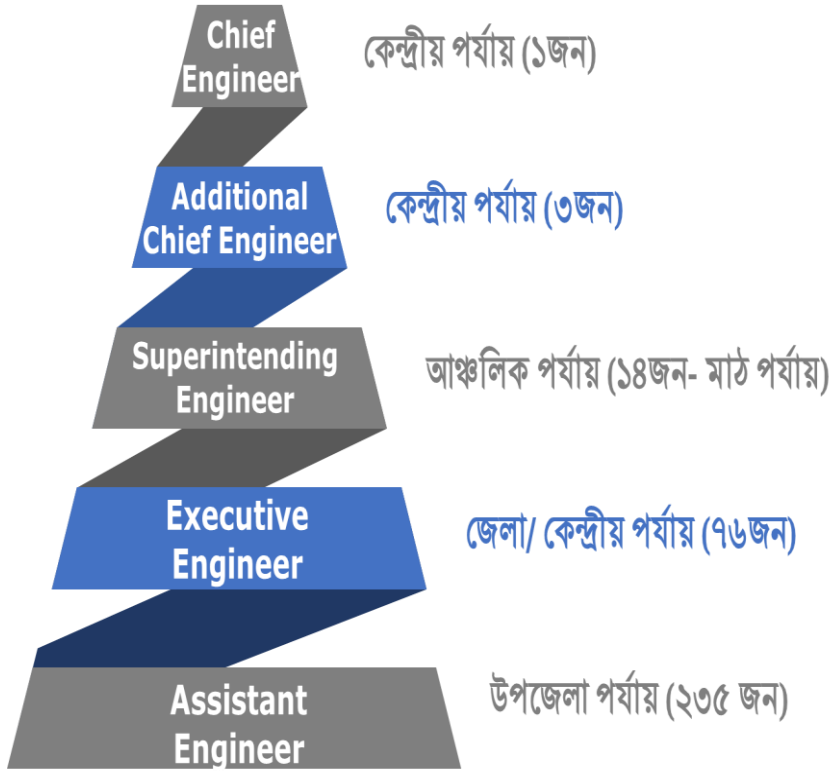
Chief Engineer
কেন্দ্রীয় পর্যায় (১জন)

Additional Chief Engineer
কেন্দ্রীয় পর্যায় (৩জন)

Superintending Engineer
আঞ্চলিক পর্যায় (১৪জন- মাঠ পর্যায়)

Executive Engineer
জেলা/ কেন্দ্রীয় পর্যায় (৭৬জন)

Assistant Engineer
উপজেলা পর্যায় (২৩৫ জন)